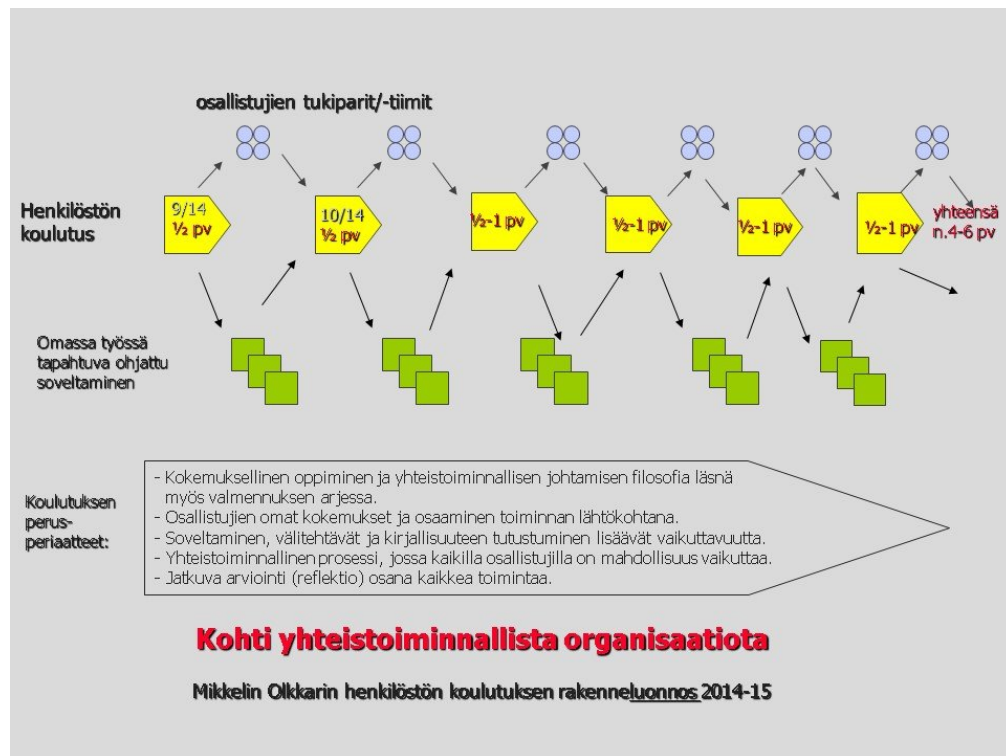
osallistujien tukiparit/-tiimit

Henkilöstön koulutus

9/14 ½ pv

10/14 ½ pv

½-1 pv

½-1 pv

½-1 pv

½-1 pv

yhteensä n.4-6 pv

Omassa työssä tapahtuva ohjattu soveltaminen

Koulutuksen perus-periaatteet:

- Kokemuksellinen oppiminen ja yhteistoiminnallisen johtamisen filosofia läsnä myös valmennuksen arjessa.
- Osallistujien omat kokemukset ja osaaminen toiminnan lähtökohtana.
- Soveltaminen, välitehtävät ja kirjallisuuteen tutustuminen lisäävät vaikuttavuutta.
- Yhteistoiminnallinen prosessi, jossa kaikilla osallistujilla on mahdollisuus vaikuttaa.
- Jatkuva arviointi (reflektio) osana kaikkea toimintaa.

Kohti yhteistoiminnallista organisaatiota

Mikkelin Olkkarin henkilöstön koulutuksen rakenneluonnos 2014-15